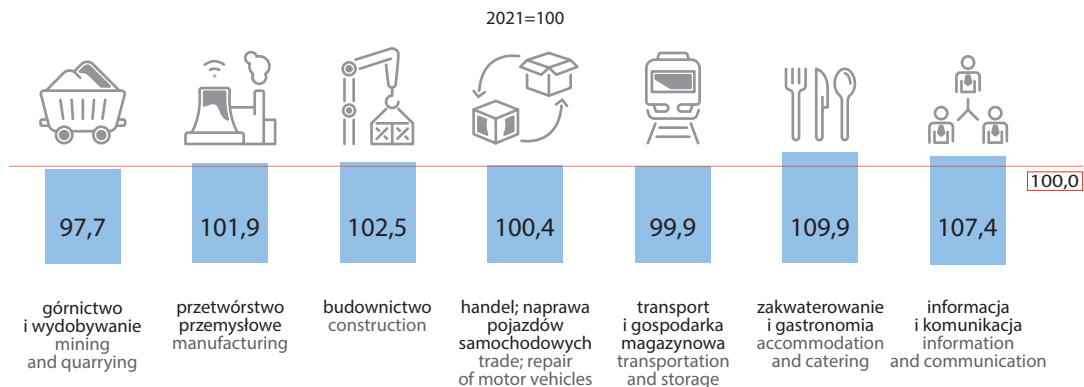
2021=100

100,0

97,7

górnictwo i wydobywanie
mining and quarrying

101,9

przetwórstwo przemysłowe
manufacturing

102,5

budownictwo
construction

100,4

handel; naprawa pojazdów samochodowych
trade; repair of motor vehicles

99,9

transport i gospodarka magazynowa
transportation and storage

109,9

zakwaterowanie i gastronomia
accommodation and catering

107,4

informacja i komunikacja
information and communication